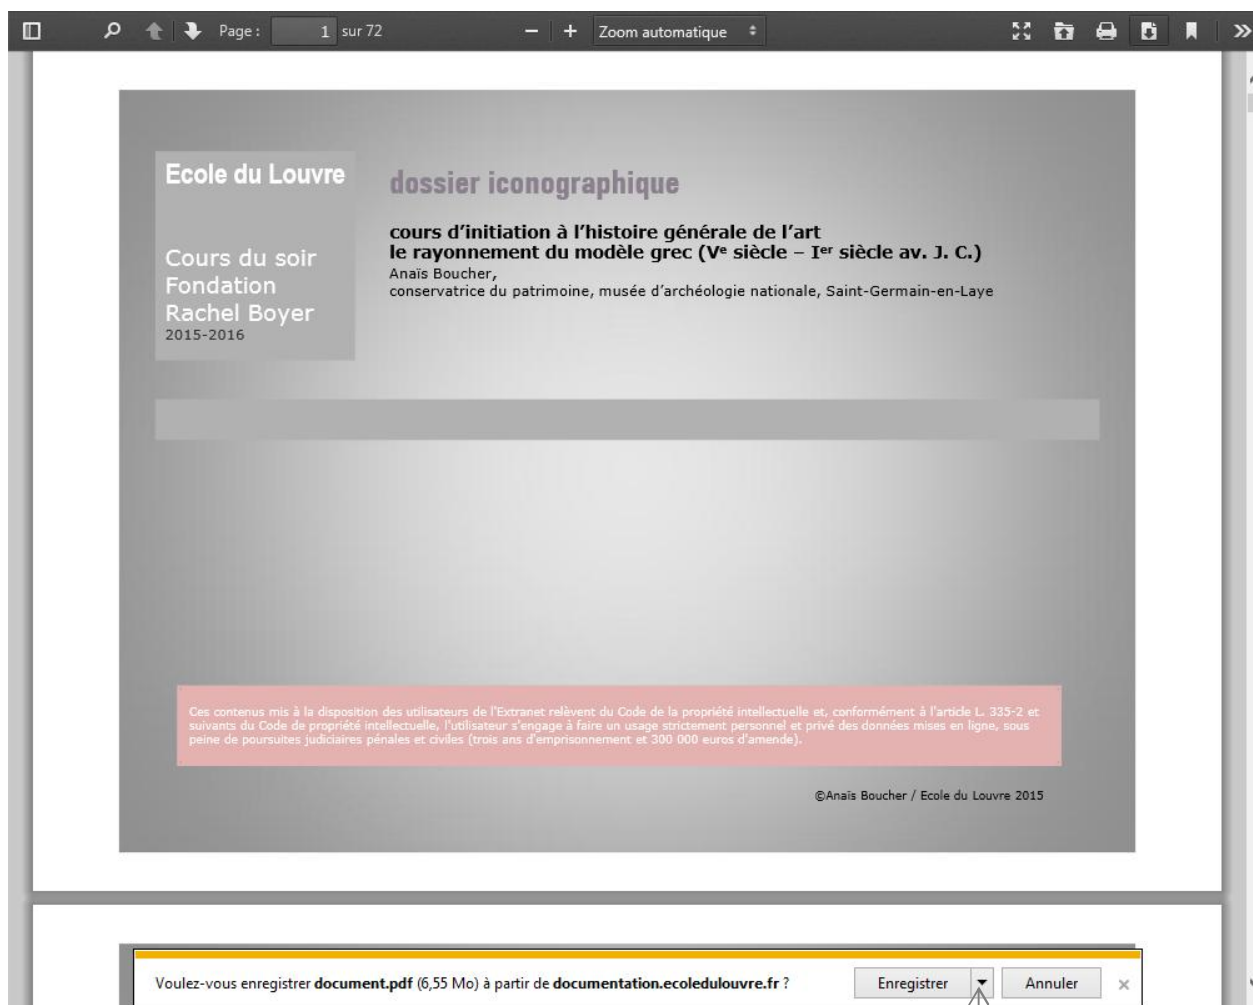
Page : 1 sur 72

Zoom automatique

Ecole du Louvre

Cours du soir Fondation Rachel Boyer
2015-2016

dossier iconographique

cours d'initiation à l'histoire générale de l'art
le rayonnement du modèle grec (V$^{e}$ siècle – I$^{er}$ siècle av. J. C.)
Anaïs Boucher,
conservatrice du patrimoine, musée d'archéologie nationale, Saint-Germain-en-Laye

Ces contenus mis à la disposition des utilisateurs de l'Extranet relèvent du Code de la propriété intellectuelle et, conformément à l'article L. 335-2 et suivants du Code de propriété intellectuelle, l'utilisateur s'engage à faire un usage strictement personnel et privé des données mises en ligne, sous peine de poursuites judiciaires pénales et civiles (trois ans d'emprisonnement et 300 000 euros d'amende).

©Anaïs Boucher / Ecole du Louvre 2015

Voulez-vous enregistrer **document.pdf** (6,55 Mo) à partir de **documentation.ecoledulouvre.fr** ?

Enregistrer

Annuler

×